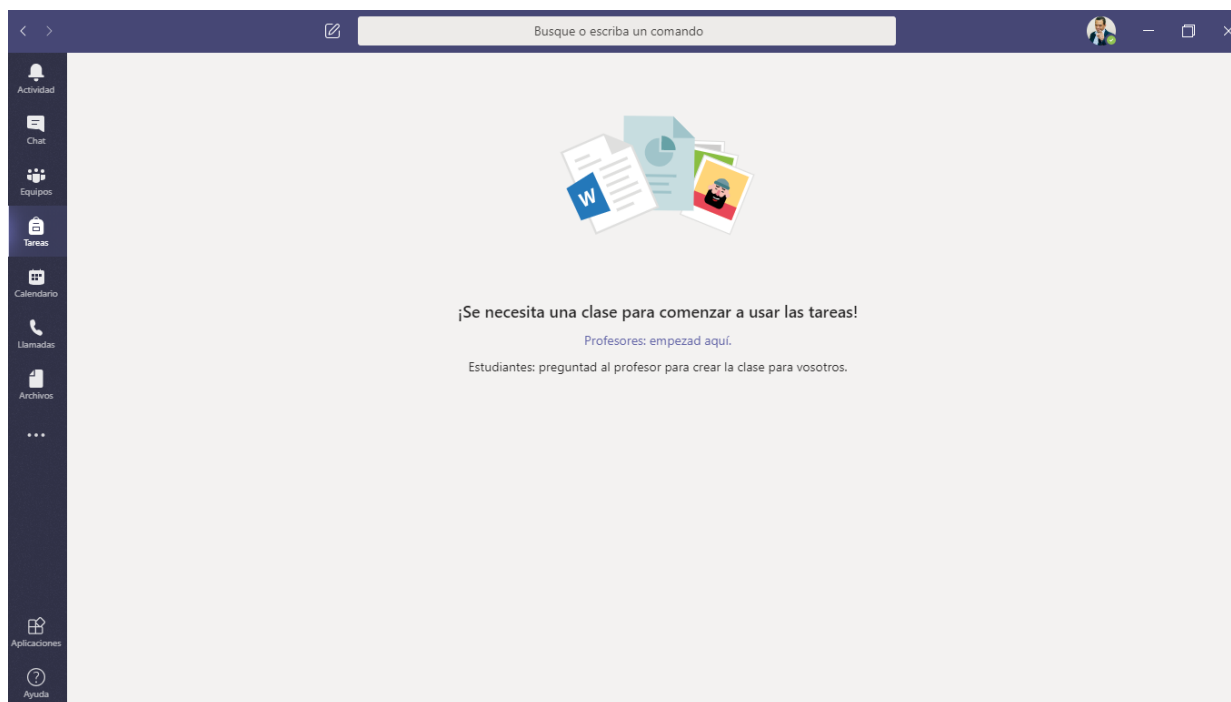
Busque o escriba un comando

Actividad
Chat
Equipos
Tareas
Calendario
Llamadas
Archivos
...

W

¡Se necesita una clase para comenzar a usar las tareas!

Profesores: empezad aquí.

Estudiantes: preguntad al profesor para crear la clase para vosotros.

Aplicaciones
Ayuda